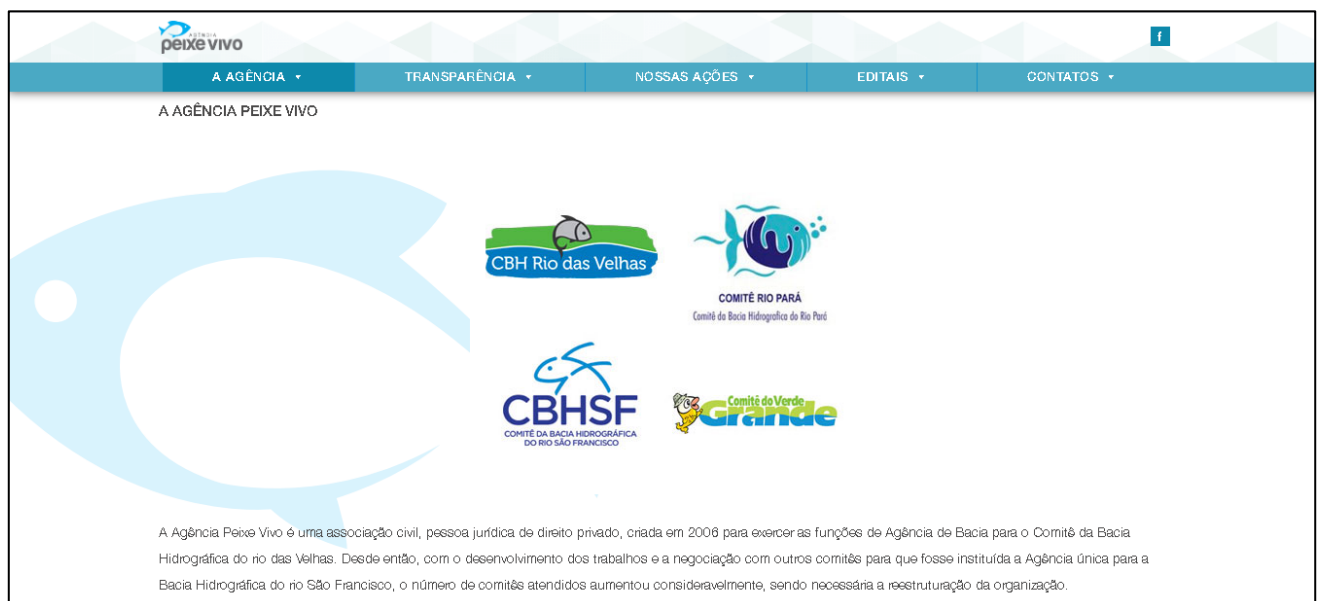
AGÊNCIA
peixe vivo

f

A AGÊNCIA ▾ TRANSPARÊNCIA ▾ NOSSAS AÇÕES ▾ EDITAIS ▾ CONTATOS ▾

A AGÊNCIA PEIXE VIVO

CBH Rio das Velhas

COMITÊ RIO PARÁ
Comitê da Bacia Hidrográfica do Rio Pará

CBHSF
COMITÊ DA BACIA HIDROGRÁFICA DO RIO SÃO FRANCISCO

Comitê do Verde Grande

A Agência Peixe Vivo é uma associação civil, pessoa jurídica de direito privado, criada em 2006 para exercer as funções de Agência de Bacia para o Comitê da Bacia Hidrográfica do rio das Velhas. Desde então, com o desenvolvimento dos trabalhos e a negociação com outros comitês para que fosse instituída a Agência única para a Bacia Hidrográfica do rio São Francisco, o número de comitês atendidos aumentou consideravelmente, sendo necessária a reestruturação da organização.